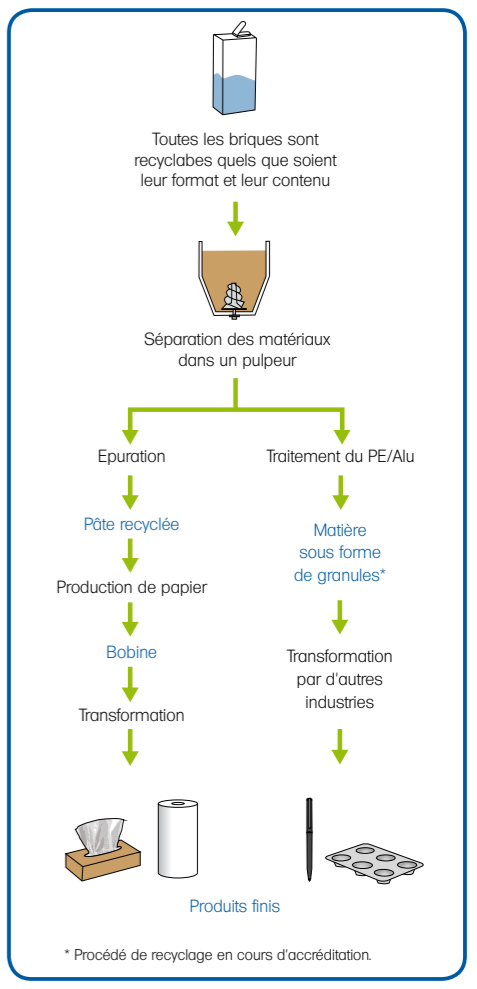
Toutes les briques sont recyclables quels que soient leur format et leur contenu

Séparation des matériaux dans un pulpeur

Epuration

Pâte recyclée

Production de papier

Bobine

Transformation

Traitement du PE/Alu

Matière sous forme de granules*

Transformation par d'autres industries

Produits finis

* Procédé de recyclage en cours d'accréditation.